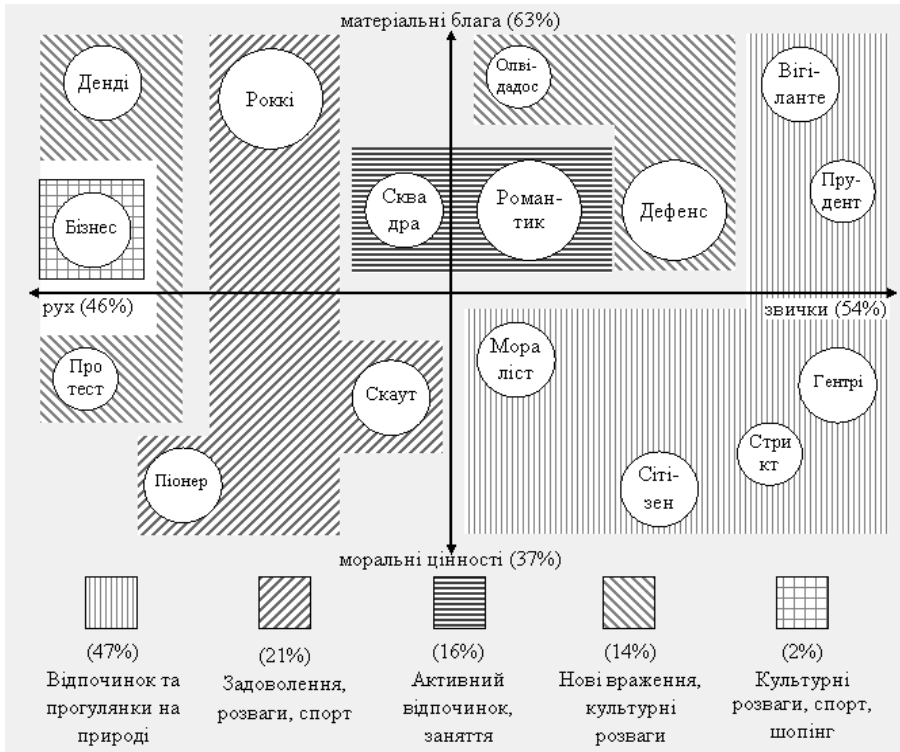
матеріальні блага (63%)

Денді

Роккі

Олвідадос

Віґіланте

Бізнес

Сквадра

Романтик

Дефенс

Прудент

рух (46%)

звички (54%)

Протест

Скаут

Моралiст

Гентрі

Стрикт

Піонер

Сітізен

моральні цінності (37%)

(47%) Відпочинок та прогулянки на природі

(21%) Задоволення, розваги, спорт

(16%) Активний відпочинок, заняття

(14%) Нові враження, культурні розваги

(2%) Культурні розваги, спорт, шопінг